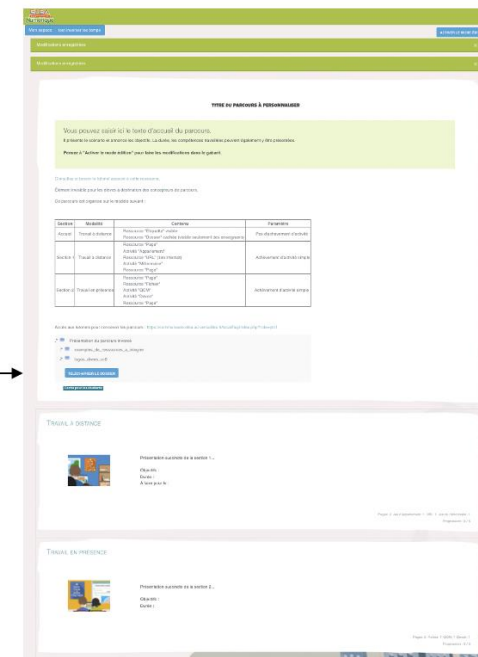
Mon espace   Mes ressources

Modifications enregistrées

Modifications en cours

TITRE DU PARCOURS À PERSONNALISER

Vous pouvez saisir ici le texte d'accueil du parcours.

Il présente le parcours et annonce les objectifs. La durée, les compétences travaillées peuvent également y être présentées.

Pensez à "Activer le mode édition" pour faire les modifications dans le gabarit.

Consulter et lancer le tutoriel associé à votre ressource

Démarche modèle pour les élèves à destination des concepteurs de parcours.

Ce parcours est organisé sur le modèle suivant :

| Section | Modalité | Contenu | Paramètre |
|---|---|---|---|
| Accueil | Travail à distance | Ressource "Étiquette" vidéo<br>Ressource "Dossier" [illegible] | Pas d'achèvement d'activité |
| Section 1 | Travail à distance | Ressource "Page"<br>Activité "Appariement"<br>Ressource "URL" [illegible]<br>Activité "Mécanique"<br>Ressource "Page" | Achèvement d'activité simple |
| Section 2 | Travail en présence | Ressource "Page"<br>Ressource "Fichier"<br>Activité "QCM"<br>Activité "Devoir"<br>Ressource "Page" | Achèvement d'activité simple |

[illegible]

Présentation du parcours à lancer

exemples_de_ressources_à_intégrer

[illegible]

TÉLÉCHARGER LE DOSSIER

TRAVAIL À DISTANCE

Présentation succincte de la section 1...

Objectifs :
Durée :
À faire pour le :

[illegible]

TRAVAIL EN PRÉSENCE

Présentation succincte de la section 2...

Objectifs :
Durée :

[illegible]